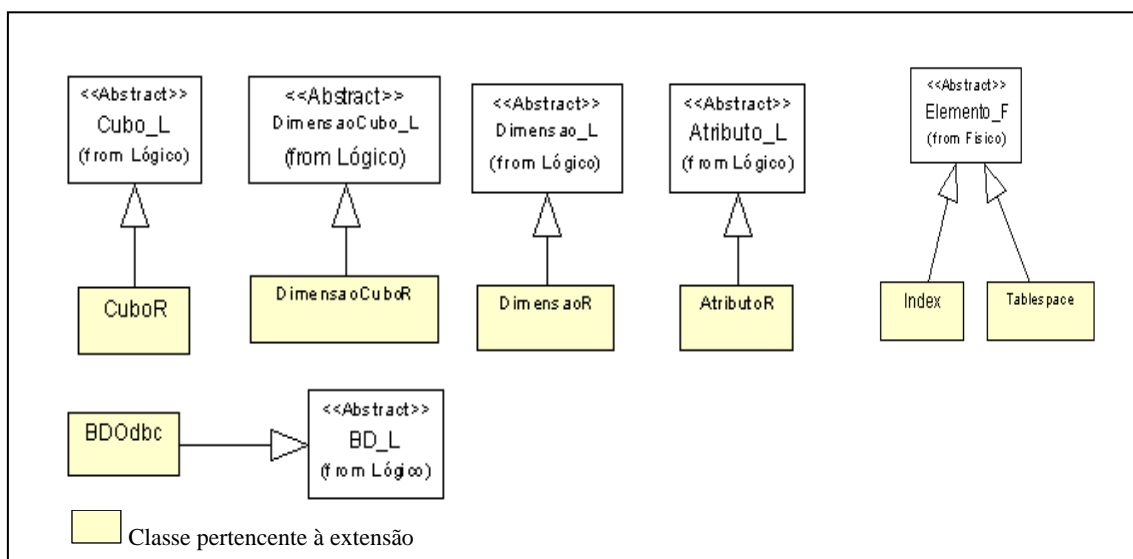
<<Abstract>>
Cubo_L
(from Lógico)

CuboR

<<Abstract>>
DimensaoCubo_L
(from Lógico)

DimensaoCuboR

<<Abstract>>
Dimensao_L
(from Lógico)

DimensaoR

<<Abstract>>
Atributo_L
(from Lógico)

AtributoR

<<Abstract>>
Elemento_F
(from Fisico)

Index

Tablespace

BDOdbc

<<Abstract>>
BD_L
(from Lógico)

Classe pertencente à extensão